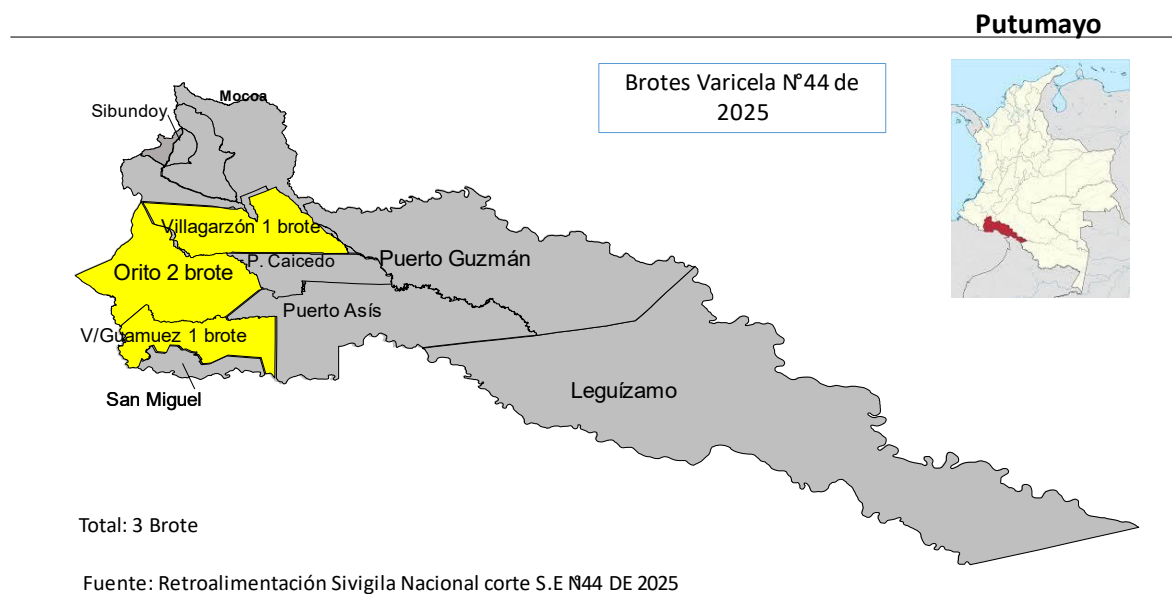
Putumayo

Brotes Varicela N°44 de 2025

Sibundoy

Mocoa

Villagarzón 1 brote

Orito 2 brote

P. Caicedo

Puerto Guzmán

Puerto Asís

V/Guamuez 1 brote

San Miguel

Leguízamo

Total: 3 Brote

Fuente: Retroalimentación Sivigila Nacional corte S.E N°44 DE 2025